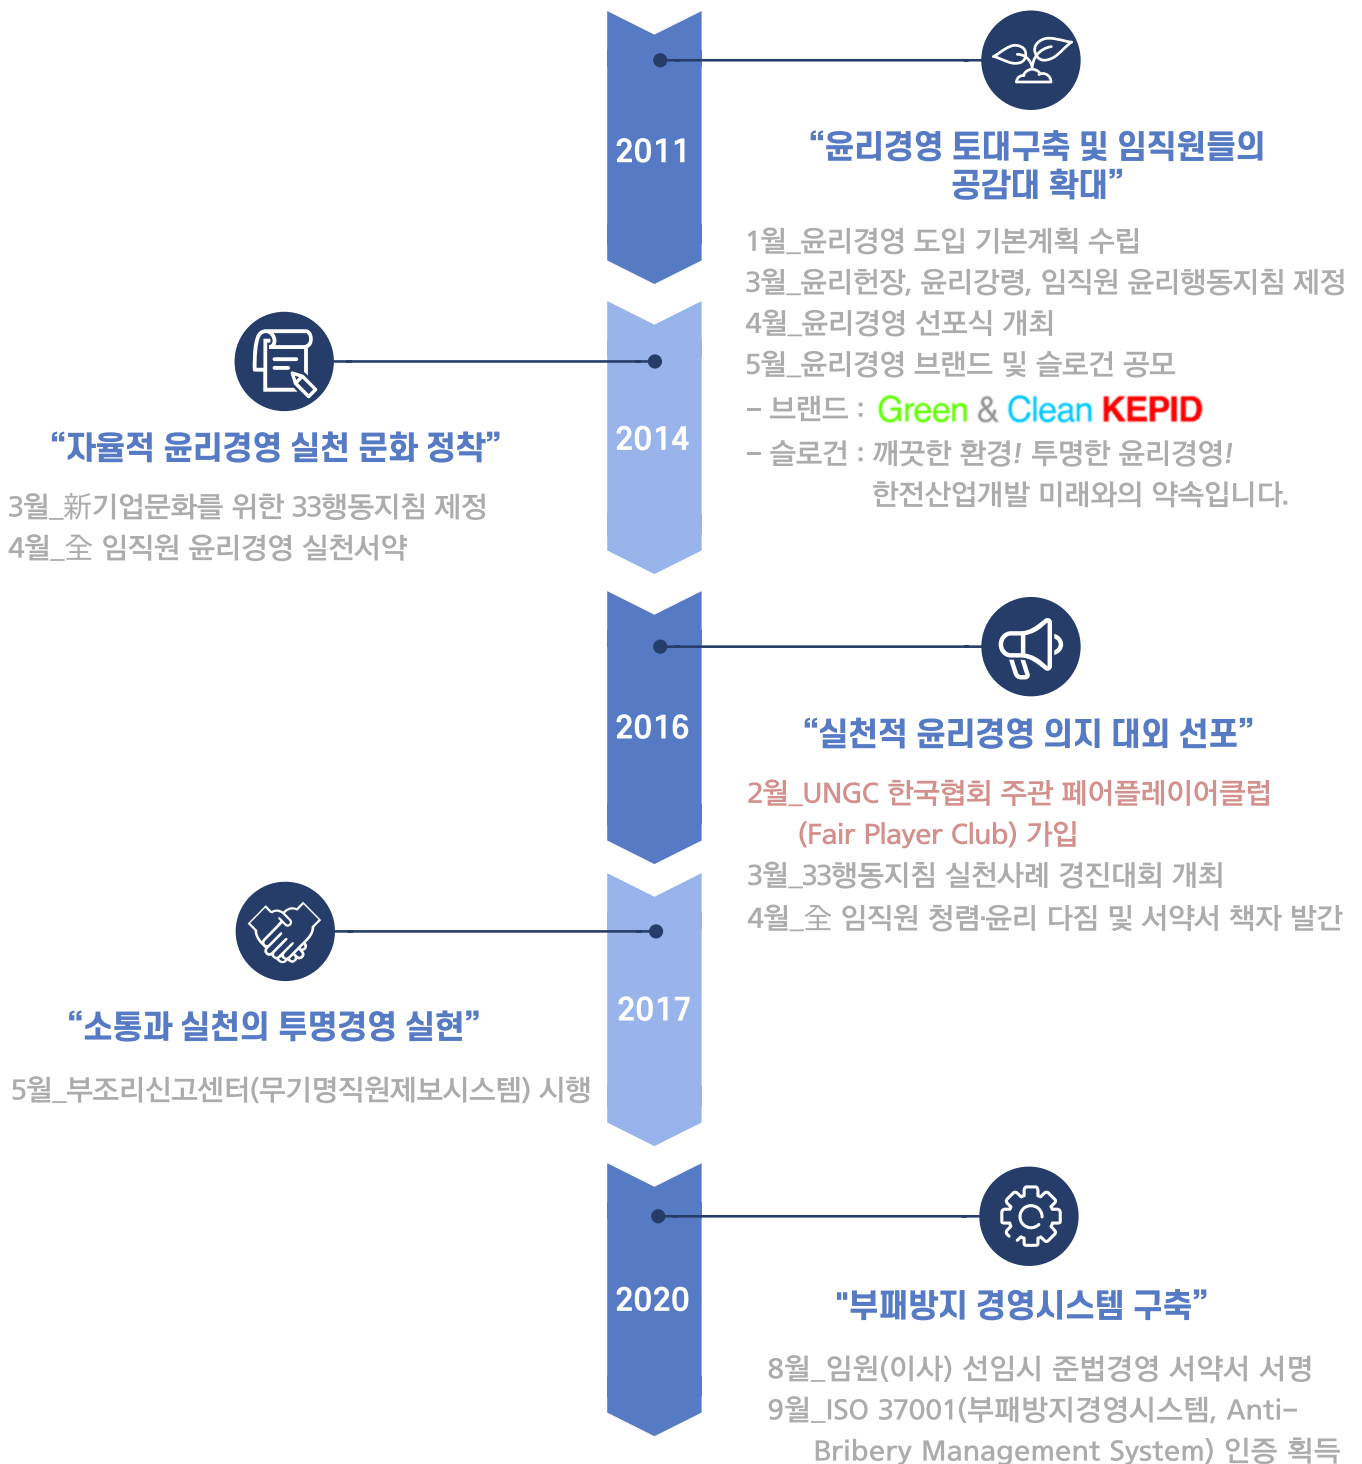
2011

“윤리경영 토대구축 및 임직원들의 공감대 확대”

1월_윤리경영 도입 기본계획 수립
3월_윤리헌장, 윤리강령, 임직원 윤리행동지침 제정
4월_윤리경영 선포식 개최
5월_윤리경영 브랜드 및 슬로건 공모
– 브랜드 : Green & Clean KEPID
– 슬로건 : 깨끗한 환경! 투명한 윤리경영! 한전산업개발 미래와의 약속입니다.

2014

“자율적 윤리경영 실천 문화 정착”

3월_新기업문화를 위한 33행동지침 제정
4월_全 임직원 윤리경영 실천서약

2016

“실천적 윤리경영 의지 대외 선포”

2월_UNGC 한국협회 주관 페어플레이어클럽 (Fair Player Club) 가입
3월_33행동지침 실천사례 경진대회 개최
4월_全 임직원 청렴·윤리 다짐 및 서약서 책자 발간

2017

“소통과 실천의 투명경영 실현”

5월_부조리신고센터(무기명직원제보시스템) 시행

2020

"부패방지 경영시스템 구축”

8월_임원(이사) 선임시 준법경영 서약서 서명
9월_ISO 37001(부패방지경영시스템, Anti-Bribery Management System) 인증 획득